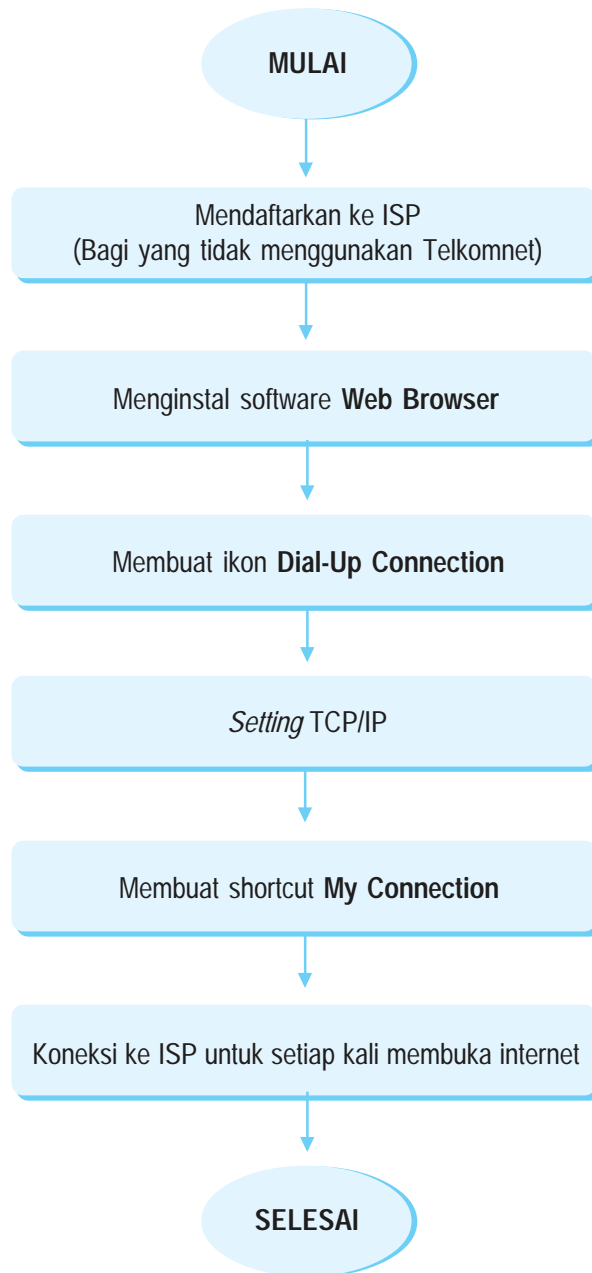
MULAI

Mendaftarkan ke ISP
(Bagi yang tidak menggunakan Telkomnet)

Menginstal software Web Browser

Membuat ikon Dial-Up Connection

Setting TCP/IP

Membuat shortcut My Connection

Koneksi ke ISP untuk setiap kali membuka internet

SELESAI